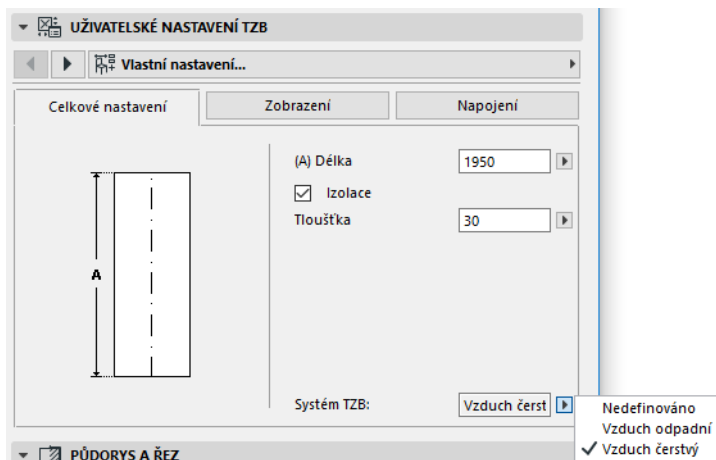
UŽIVATELSKÉ NASTAVENÍ TZB

Vlastní nastavení...

Celkové nastavení

Zobrazení

Napojení

A

(A) Délka

1950

Izolace

Tloušťka

30

Systém TZB:

Vzduch čerst

Nedefinováno

Vzduch odpadní

Vzduch čerstvý

PŮDORYS A ŘEZ